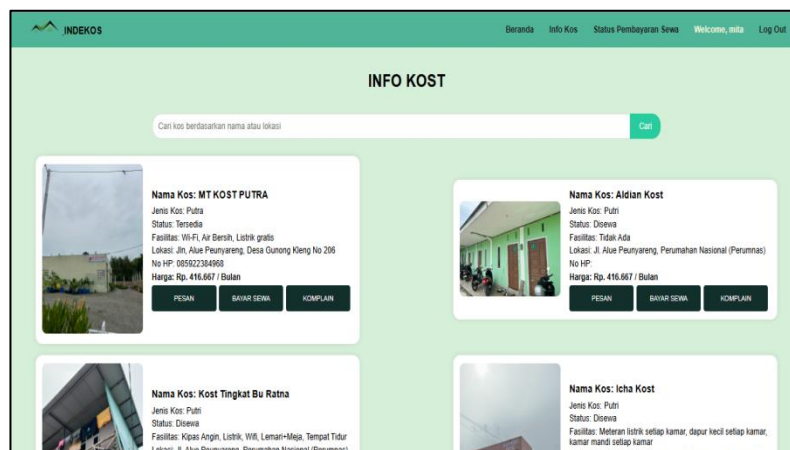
INDEKOS

Beranda Info Kos Status Pembayaran Sewa Welcome, mita Log Out

INFO KOST

Cari kos berdasarkan nama atau lokasi

Cari

Nama Kos: MT KOST PUTRA
Jenis Kos: Putra
Status: Tersedia
Fasilitas: Wi-Fi, Air Bersih, Listrik gratis
Lokasi: Jln, Alue Peunyareng, Desa Gunong Kleng No 206
No HP: 085922384968
Harga: Rp. 416.667 / Bulan

PESAN BAYAR SEWA KOMPLAIN

Nama Kos: Aldian Kost
Jenis Kos: Putri
Status: Disewa
Fasilitas: Tidak Ada
Lokasi: Jl. Alue Peunyareng, Perumahan Nasional (Perumnas)
No HP:
Harga: Rp. 416.667 / Bulan

PESAN BAYAR SEWA KOMPLAIN

Nama Kos: Kost Tingkat Bu Ratna
Jenis Kos: Putri
Status: Disewa
Fasilitas: Kipas Angin, Listrik, Wifi, Lemari+Meja, Tempat Tidur
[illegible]

Nama Kos: Icha Kost
Jenis Kos: Putri
Status: Disewa
Fasilitas: Meteran listrik setiap kamar, dapur kecil setiap kamar, kamar mandi setiap kamar